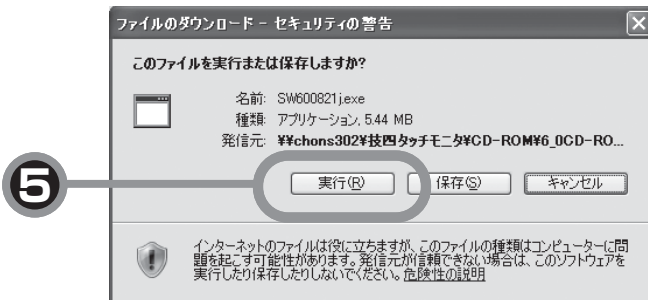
ファイルのダウンロード - セキュリティの警告

このファイルを実行または保存しますか?

名前: SW600821j.exe
種類: アプリケーション, 5.44 MB
発信元: ¥¥chons302¥技四タッチモニタ¥CD-ROM¥6_0CD-RO...

❺

実行(R)
保存(S)
キャンセル

インターネットのファイルは役に立ちますが、このファイルの種類はコンピューターに問題を起こす可能性があります。発信元が信頼できない場合は、このソフトウェアを実行したり保存したりしないでください。危険性の説明